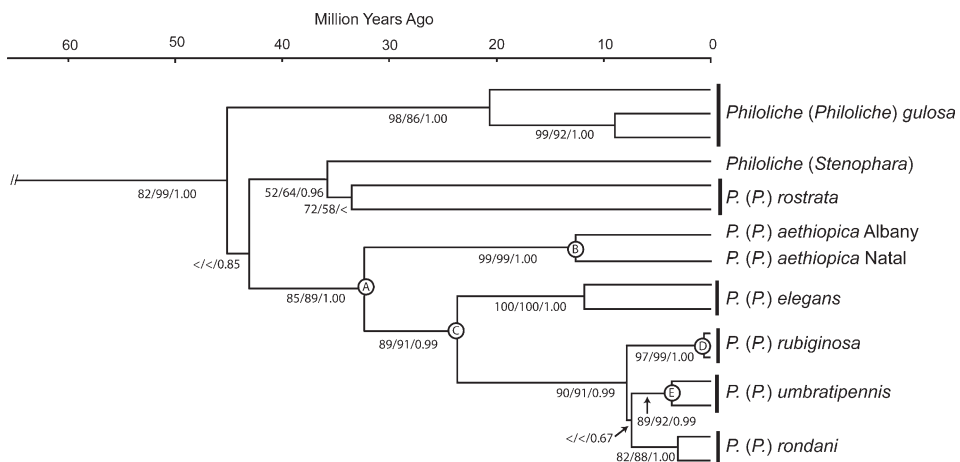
Million Years Ago

60 50 40 30 20 10 0

98/86/1.00

99/92/1.00

*Philoliche* (*Philoliche*) *gulosa*

*Philoliche* (*Stenophara*)

//

82/99/1.00

52/64/0.96

72/58/<

*P.* (*P.*) *rostrata*

*P.* (*P.*) *aethiopica* Albany

B

99/99/1.00

*P.* (*P.*) *aethiopica* Natal

</</0.85

A

85/89/1.00

100/100/1.00

*P.* (*P.*) *elegans*

C

89/91/0.99

D

97/99/1.00

*P.* (*P.*) *rubiginosa*

90/91/0.99

E

*P.* (*P.*) *umbratipennis*

89/92/0.99

</</0.67

82/88/1.00

*P.* (*P.*) *rondani*